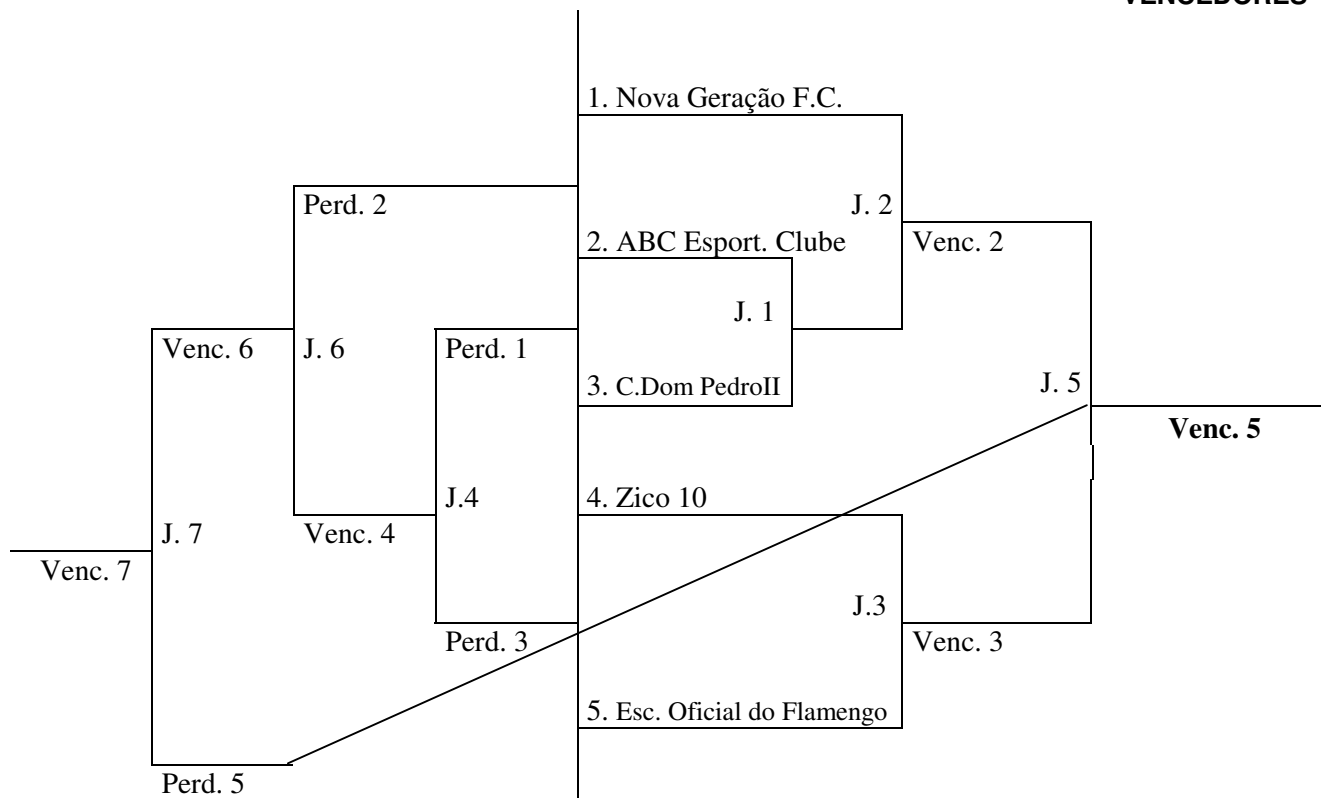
VENCEDORES

1. Nova Geração F.C.

Perd. 2

J. 2

2. ABC Esport. Clube

Venc. 2

J. 1

Venc. 6

J. 6

Perd. 1

3. C.Dom PedroII

J. 5

Venc. 5

J.4

4. Zico 10

J. 7

Venc. 4

Venc. 7

J.3

Perd. 3

Venc. 3

5. Esc. Oficial do Flamengo

Perd. 5